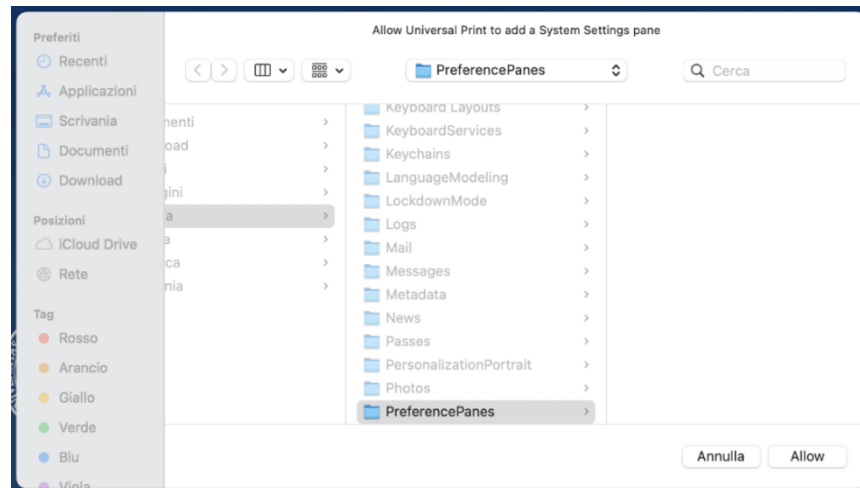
Preferiti
Recenti
Applicazioni
Scrivania
Documenti
Download

Posizioni
iCloud Drive
Rete

Tag
Rosso
Arancio
Giallo
Verde
Blu
Viola

Allow Universal Print to add a System Settings pane

PreferencePanes

Cerca

nenti
oad
i
gini
a
a
ca
nia

Keyboard Layouts
KeyboardServices
Keychains
LanguageModeling
LockdownMode
Logs
Mail
Messages
Metadata
News
Passes
PersonalizationPortrait
Photos
PreferencePanes

Annulla
Allow